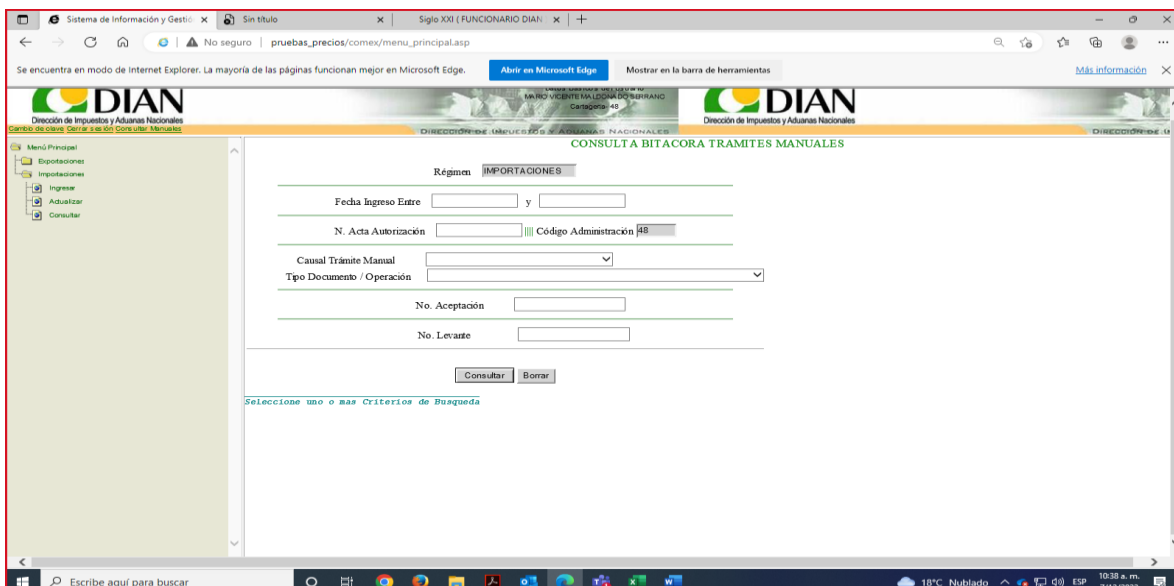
Sistema de Información y Gestió ×
Sin título ×
Siglo XXI ( FUNCIONARIO DIAN ×
+

No seguro | pruebas_precios/comex/menu_principal.asp

Se encuentra en modo de Internet Explorer. La mayoría de las páginas funcionan mejor en Microsoft Edge.
Abrir en Microsoft Edge
Mostrar en la barra de herramientas
Más información

DIAN
Dirección de Impuestos y Aduanas Nacionales
Cambio de clave Cerrar sesión Consultar Manuales

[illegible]
MARIO VICENTE MALDONADO SERRANO
Cartagena- 48
DIRECCIÓN DE IMPUESTOS Y ADUANAS NACIONALES

DIAN
Dirección de Impuestos y Aduanas Nacionales
DIRECCIÓN DE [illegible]

Menú Principal
Exportaciones
Importaciones
Ingresar
Actualizar
Consultar

CONSULTA BITACORA TRAMITES MANUALES

Régimen IMPORTACIONES

Fecha Ingreso Entre y

N. Acta Autorización ||| Código Administración 48

Causal Trámite Manual
Tipo Documento / Operación

No. Aceptación

No. Levante

Consultar Borrar

Seleccione uno o mas Criterios de Busqueda

Escribe aquí para buscar
18°C Nublado ESP 10:38 a. m.